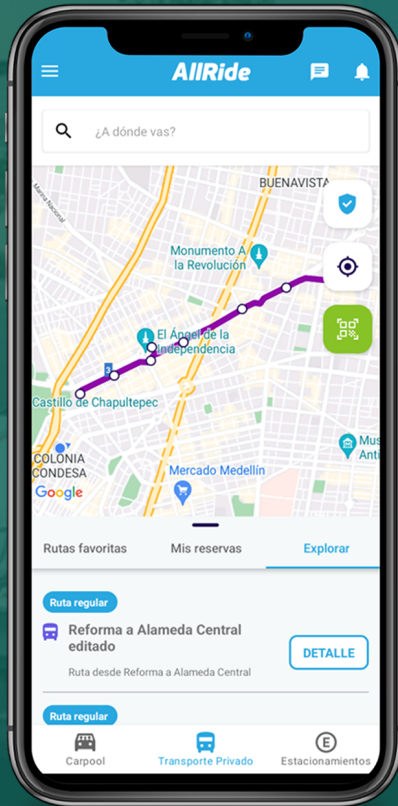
AllRide

¿A dónde vas?

BUENAVISTA

Monumento A la Revolución

El Ángel de la Independencia

Castillo de Chapultepec

COLONIA CONDESA

Mercado Medellín

Mus Anti

Google

Rutas favoritas

Mis reservas

Explorar

Ruta regular

Reforma a Alameda Central editado

Ruta desde Reforma a Alameda Central

DETALLE

Ruta regular

Carpool

Transporte Privado

Estacionamientos